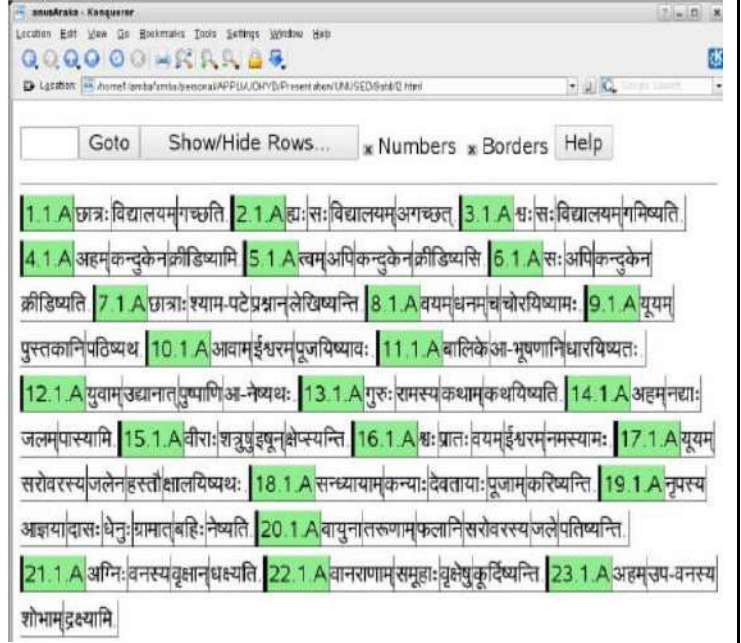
anusAraka - Konqueror

Location Edit View Go Bookmarks Tools Settings Window Help

Location: /home/amba/smita/personal/APPLI/JOHYD/Presentation/UNUSED/Sabd/2.html

Goto | Show/Hide Rows... | Numbers | Borders | Help

1.1.A छात्रः विद्यालयम् गच्छति. 2.1.A ह्यः सः विद्यालयम् अगच्छत्. 3.1.A श्वः सः विद्यालयम् गमिष्यति. 4.1.A अहम् कन्दुकेन क्रीडिष्यामि. 5.1.A त्वम् अपि कन्दुकेन क्रीडिष्यसि. 6.1.A सः अपि कन्दुकेन क्रीडिष्यति. 7.1.A छात्राः श्याम-पटे प्रश्नान् लेखिष्यन्ति. 8.1.A वयम् धनम् न चोरयिष्यामः. 9.1.A यूयम् पुस्तकानि पठिष्यथ. 10.1.A आवाम् ईश्वरम् पूजयिष्यावः. 11.1.A बालिके आ-भूषणानि धारयिष्यतः. 12.1.A युवाम् उद्यानात् पुष्पाणि आ-नेष्यथः. 13.1.A गुरुः रामस्य कथाम् कथयिष्यति. 14.1.A अहम् नद्याः जलम् पास्यामि. 15.1.A वीराः शत्रुषु इषून् क्षेप्स्यन्ति. 16.1.A श्वः प्रातः वयम् ईश्वरम् नमस्यामः. 17.1.A यूयम् सरोवरस्य जलेन हस्तौ क्षालयिष्यथः. 18.1.A सन्ध्यायाम् कन्याः देवतायाः पूजाम् करिष्यन्ति. 19.1.A नृपस्य आज्ञया दासः धेनुः ग्रामात् बहिः नेष्यति. 20.1.A वायुना तरूणाम् फलानि सरोवरस्य जले पतिष्यन्ति. 21.1.A अग्निः वनस्य वृक्षान् धक्ष्यति. 22.1.A वानराणाम् समूहाः वृक्षेषु कूर्दिष्यन्ति. 23.1.A अहम् उप-वनस्य शोभाम् द्रक्ष्यामि.